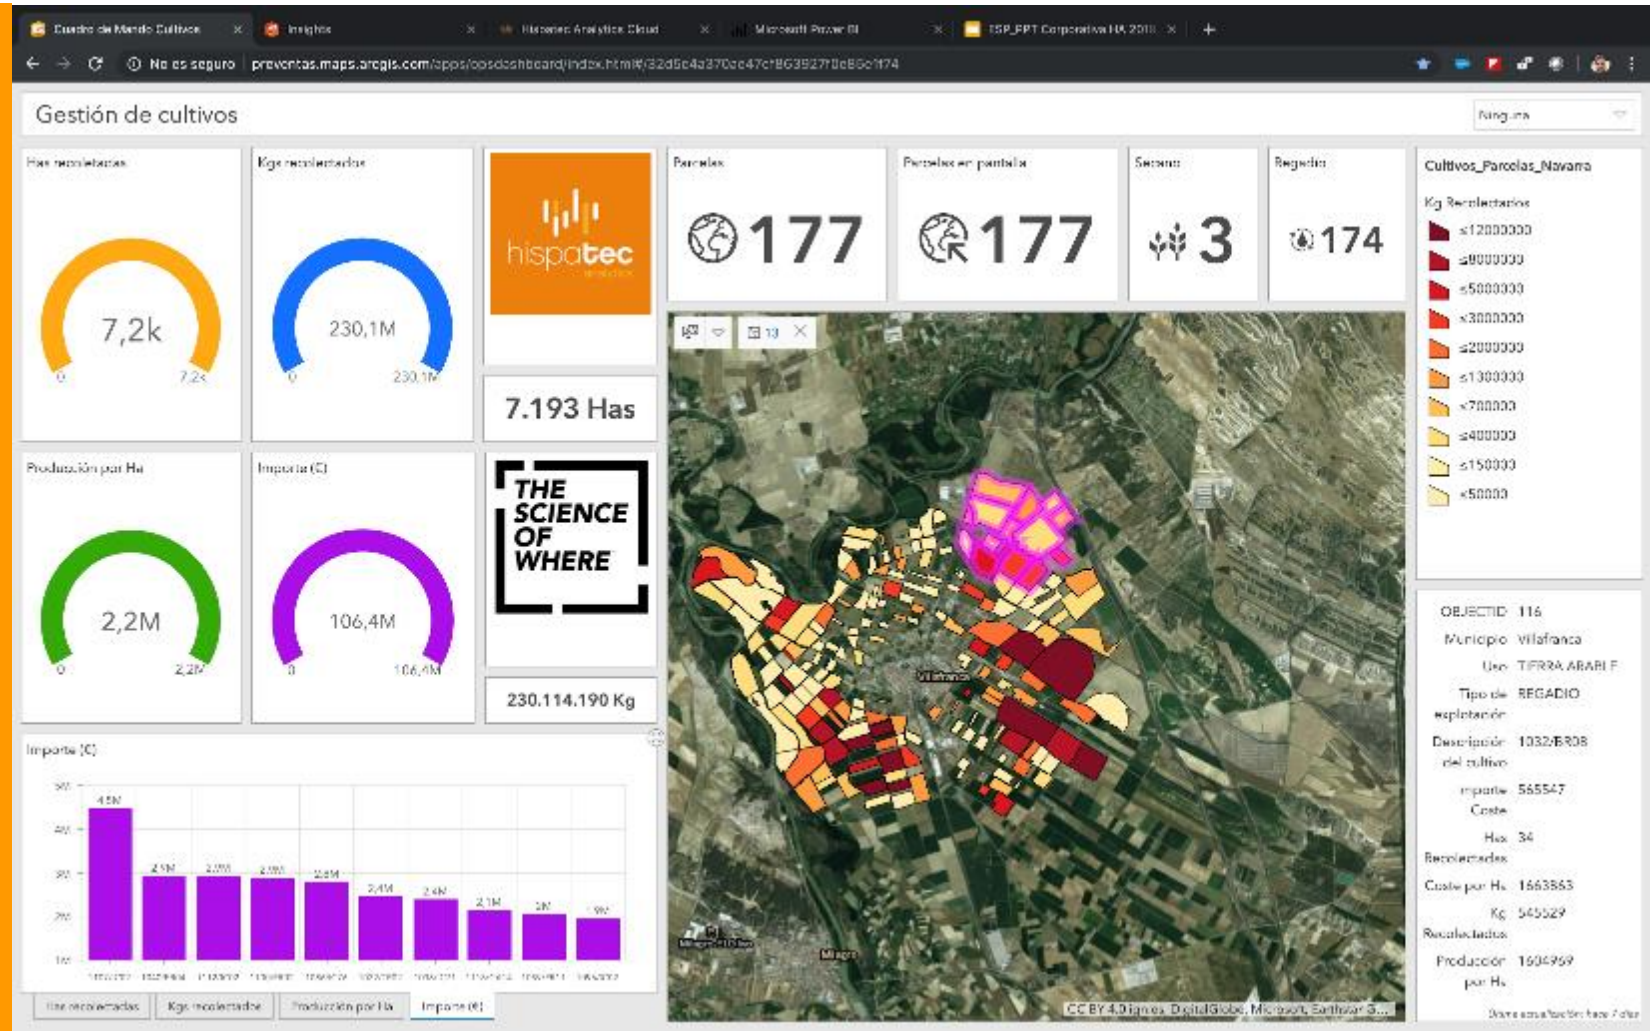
Cuadro de Mando Cultivos × Insights × Hispatec Analytics Cloud × Microsoft Power BI × ISP_PPT Corporativa HA 2018 × +

No es seguro | preventas.maps.arcgis.com/apps/opsdashboard/index.html#/32d5c4a370ec47cf863927f0e85c1174

Gestión de cultivos

Ninguna

Has recolectadas

7,2k

0 7,2k

Kgs recolectados

230,1M

0 230,1M

hispatec

7.193 Has

Producción por Ha

2,2M

0 2,2M

Importe (€)

106,4M

0 106,4M

THE SCIENCE OF WHERE

230.114.190 Kg

Parcelas

177

Parcelas en pantalla

177

Secano

3

Regadío

174

Cultivos_Parcelas_Navarra

Kg Recolectados

≤12000000

≤8000000

≤5000000

≤3000000

≤2000000

≤1300000

≤700000

≤400000

≤150000

≤50000

OBJECTID 116

Municipio Villafranca

Uso TIERRA ARABLE

Tipo de explotación REGADIO

Descripción del cultivo 1032/B808

Importe Coste 565547

Has Recolectadas 34

Coste por Ha 1663363

Kg Recolectados 545529

Producción por Ha 1604959

Importe (€)

4,5M

2,5M 2,5M 2,5M 2,5M 2,4M 2,4M 2,1M 2M 1,9M

Villafranca

Milagro

CC BY 4.0 Ignea, DigitalGlobe, Microsoft, Earthstar G...

Has recolectadas | Kgs recolectados | Producción por Ha | Importe (€)